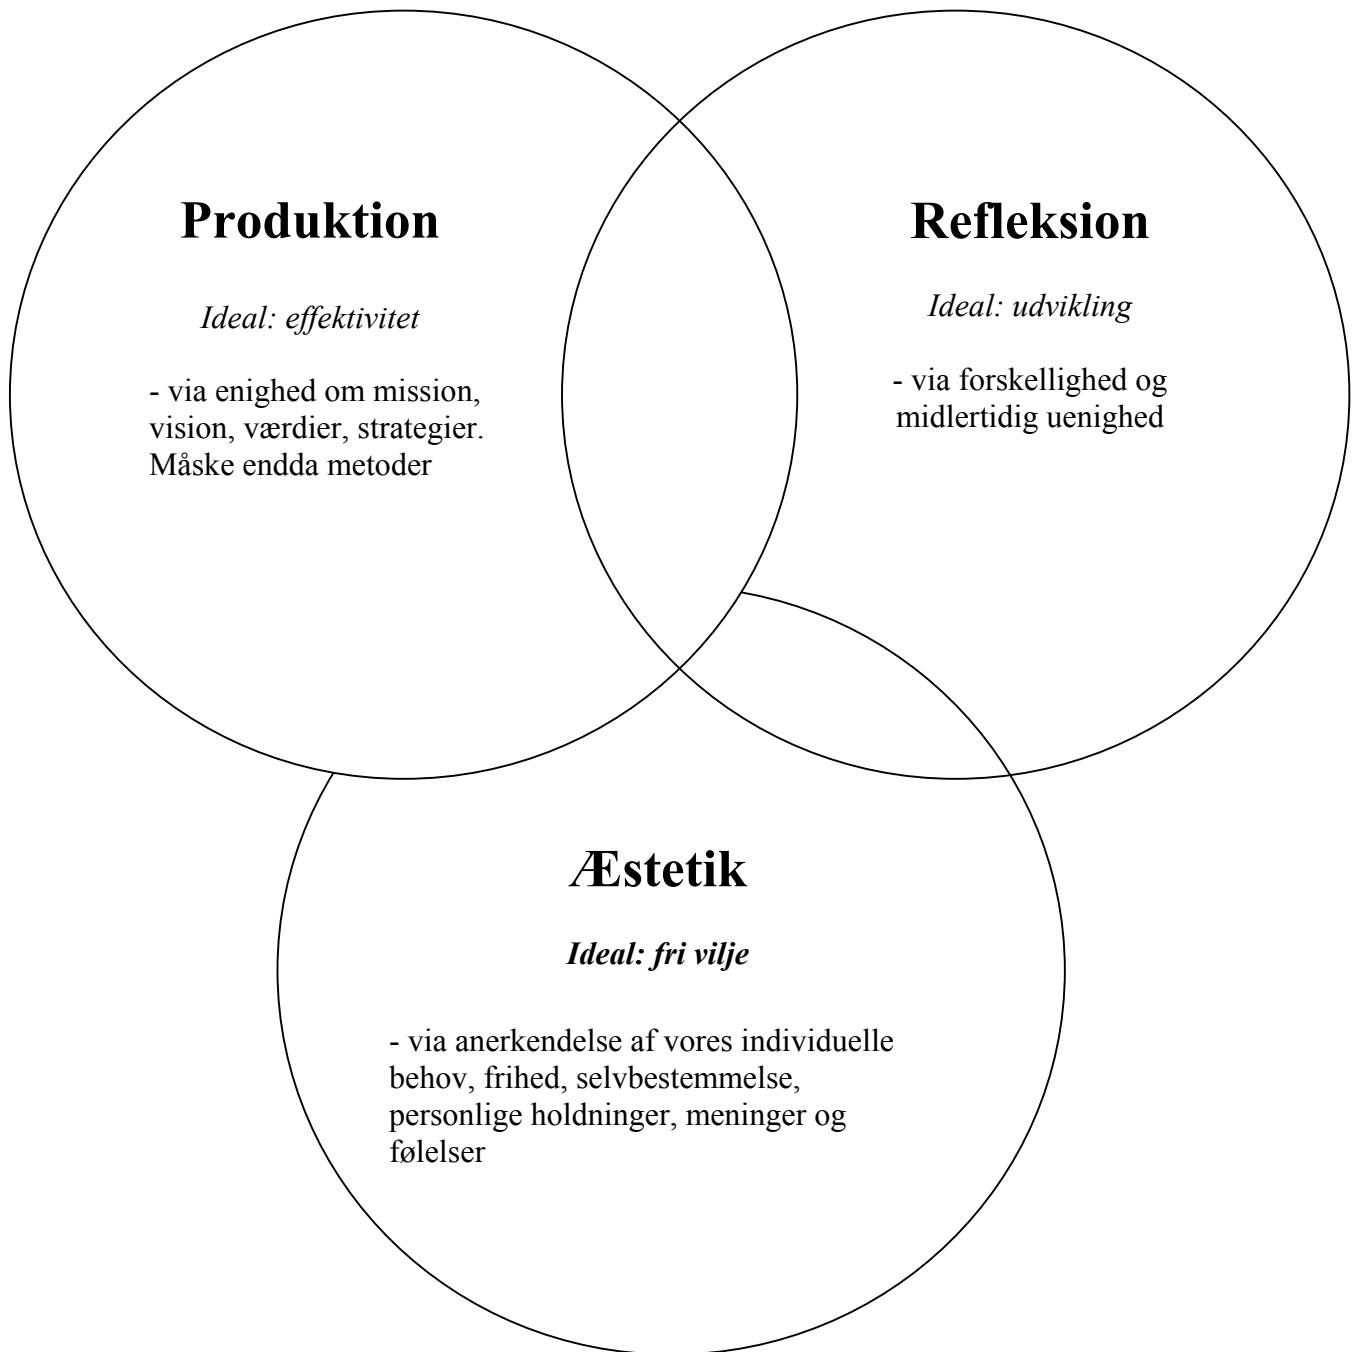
Produktion

Ideal: effektivitet

- via enighed om mission, vision, værdier, strategier. Måske endda metoder

Refleksion

Ideal: udvikling

- via forskellighed og midlertidig uenighed

Æstetik

Ideal: fri vilje

- via anerkendelse af vores individuelle behov, frihed, selvbestemmelse, personlige holdninger, meninger og følelser